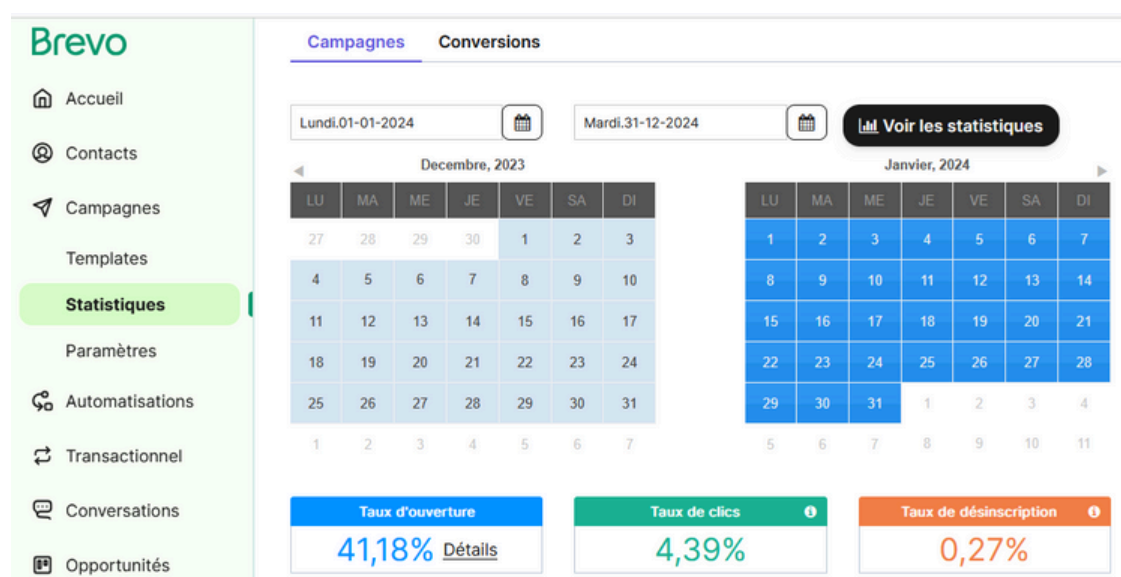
Brevo

Accueil

Contacts

Campagnes

Templates

Statistiques

Paramètres

Automatisations

Transactionnel

Conversations

Opportunités

Campagnes Conversions

Lundi.01-01-2024

Mardi.31-12-2024

Voir les statistiques

Decembre, 2023

| LU | MA | ME | JE | VE | SA | DI |
|---|---|---|---|---|---|---|
| 27 | 28 | 29 | 30 | 1 | 2 | 3 |
| 4 | 5 | 6 | 7 | 8 | 9 | 10 |
| 11 | 12 | 13 | 14 | 15 | 16 | 17 |
| 18 | 19 | 20 | 21 | 22 | 23 | 24 |
| 25 | 26 | 27 | 28 | 29 | 30 | 31 |
| 1 | 2 | 3 | 4 | 5 | 6 | 7 |

Janvier, 2024

| LU | MA | ME | JE | VE | SA | DI |
|---|---|---|---|---|---|---|
| 1 | 2 | 3 | 4 | 5 | 6 | 7 |
| 8 | 9 | 10 | 11 | 12 | 13 | 14 |
| 15 | 16 | 17 | 18 | 19 | 20 | 21 |
| 22 | 23 | 24 | 25 | 26 | 27 | 28 |
| 29 | 30 | 31 | 1 | 2 | 3 | 4 |
| 5 | 6 | 7 | 8 | 9 | 10 | 11 |

Taux d'ouverture
41,18% Détails

Taux de clics
4,39%

Taux de désinscription
0,27%